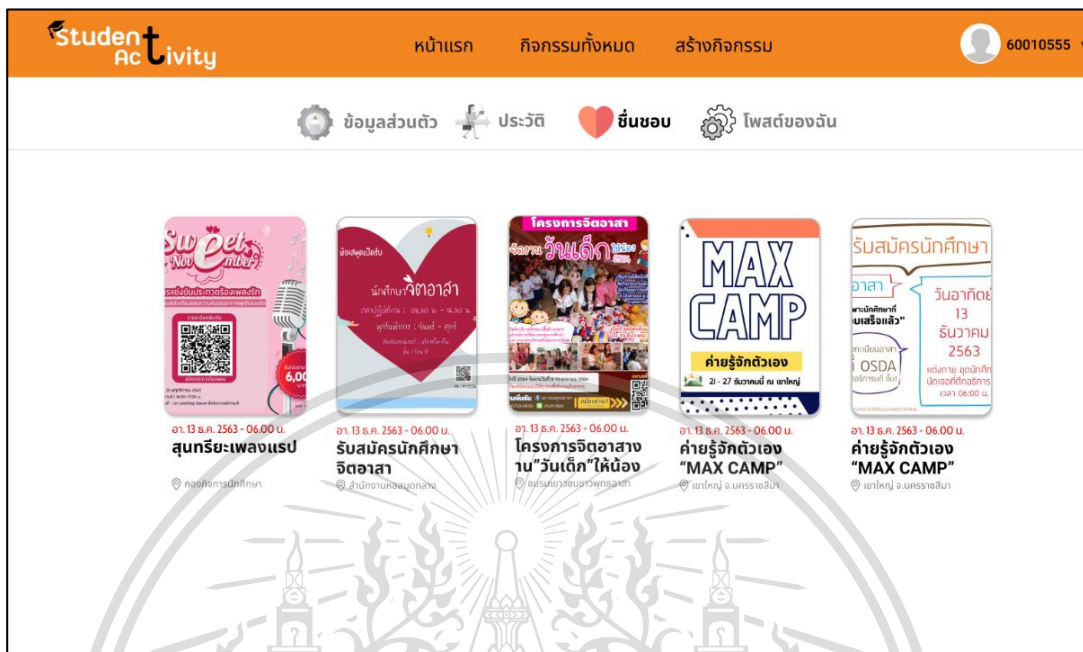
Student Activity

หน้าแรก กิจกรรมทั้งหมด สร้างกิจกรรม

60010555

ข้อมูลส่วนตัว ประวัติ ชื่นชอบ โพสต์ของฉัน

Sweet November

6,00

อา. 13 ธ.ค. 2563 - 06.00 น.
สุนทรียะเพลงแรป
กองกิจการนักศึกษา

นักศึกษาจิตอาสา

อา. 13 ธ.ค. 2563 - 06.00 น.
รับสมัครนักศึกษาจิตอาสา
สำนักงานหอสมุดกลาง

โครงการจิตอาสา
วันเด็ก

อา. 13 ธ.ค. 2563 - 06.00 น.
โครงการจิตอาสางาน"วันเด็ก"ให้น้อง
ชมรมเยาวชนชาวพุทธอาสา

MAX CAMP
ค่ายรู้จักตัวเอง
21 - 27 ธันวาคมนี้ ณ เขาใหญ่

อา. 13 ธ.ค. 2563 - 06.00 น.
ค่ายรู้จักตัวเอง "MAX CAMP"
เขาใหญ่ จ.นครราชสีมา

รับสมัครนักศึกษา
วันอาทิตย์ 13 ธันวาคม 2563
OSDA

อา. 13 ธ.ค. 2563 - 06.00 น.
ค่ายรู้จักตัวเอง "MAX CAMP"
เขาใหญ่ จ.นครราชสีมา